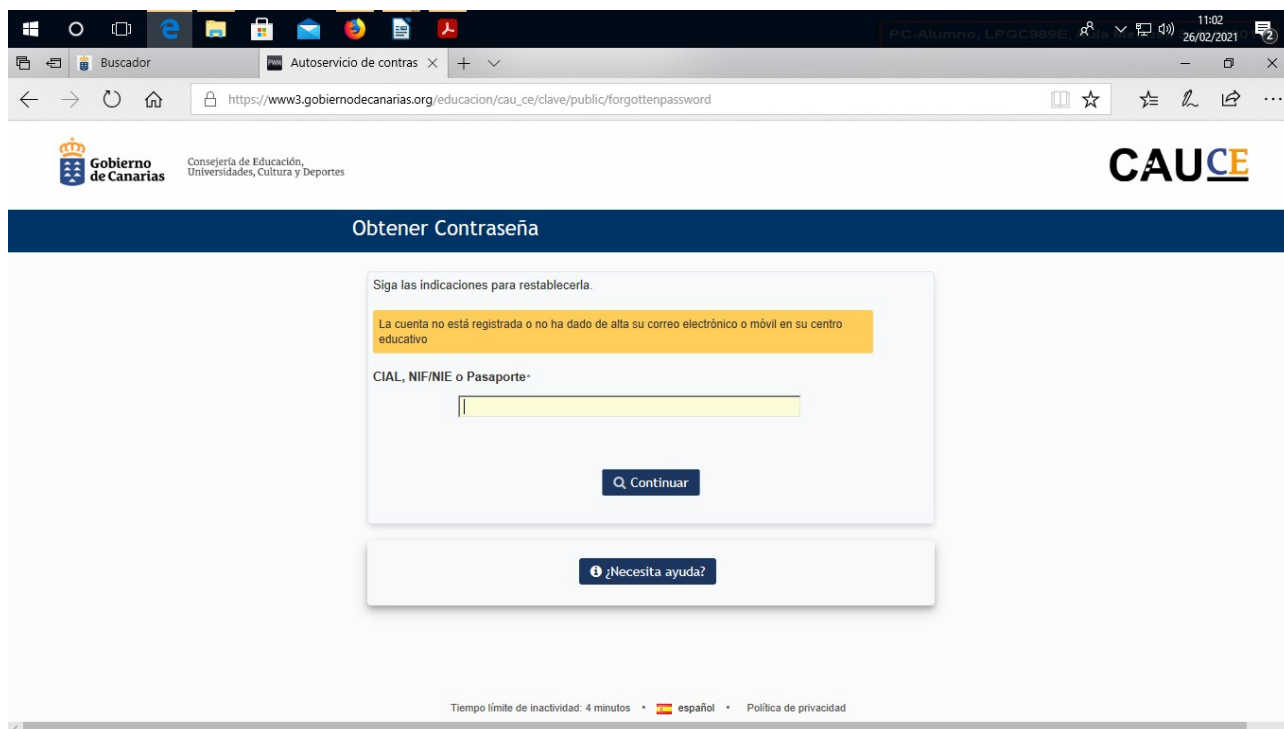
PC-Alumno, LPGC989E, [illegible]
11:02
26/02/2021

Buscador
Autoservicio de contras ×

https://www3.gobiernodecanarias.org/educacion/cau_ce/clave/public/forgottenpassword

Gobierno de Canarias
Consejería de Educación, Universidades, Cultura y Deportes

CAUCE

Obtener Contraseña

Siga las indicaciones para restablecerla.

La cuenta no está registrada o no ha dado de alta su correo electrónico o móvil en su centro educativo

CIAL, NIF/NIE o Pasaporte*

Continuar

¿Necesita ayuda?

Tiempo límite de inactividad: 4 minutos • español • Política de privacidad